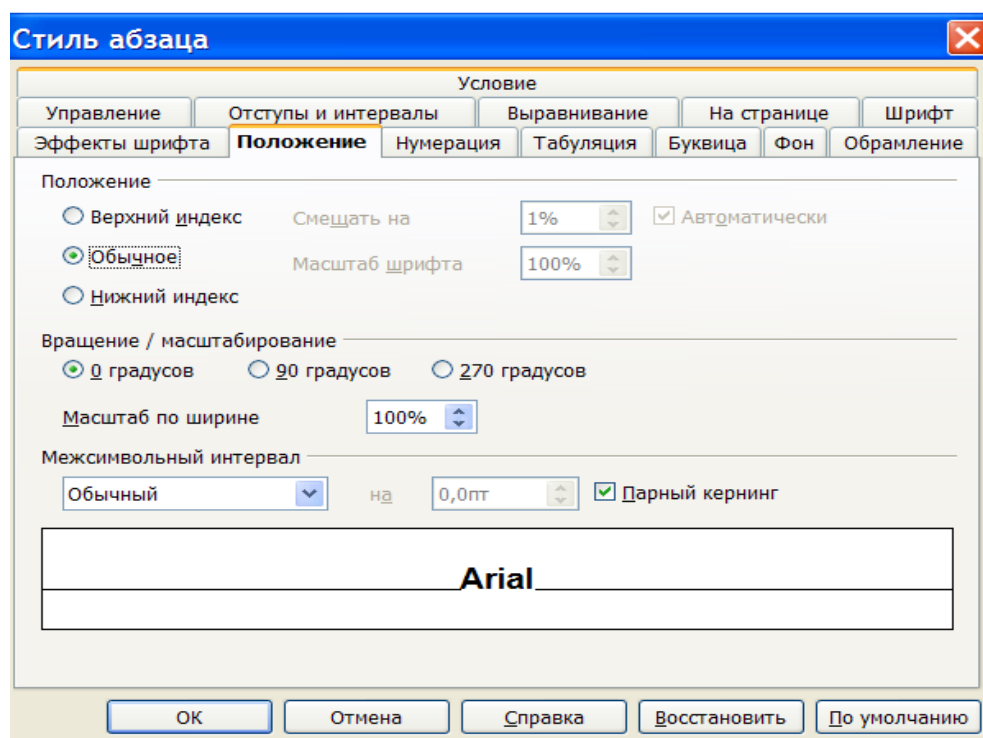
Стиль абзаца

Условие

Управление | Отступы и интервалы | Выравнивание | На странице | Шрифт

Эффекты шрифта | Положение | Нумерация | Табуляция | Буквица | Фон | Обрамление

Положение

Верхний индекс

Обычное

Нижний индекс

Смещать на 1%

Автоматически

Масштаб шрифта 100%

Вращение / масштабирование

0 градусов

90 градусов

270 градусов

Масштаб по ширине 100%

Межсимвольный интервал

Обычный

на 0,0пт

Парный кернинг

Arial

OK

Отмена

Справка

Восстановить

По умолчанию